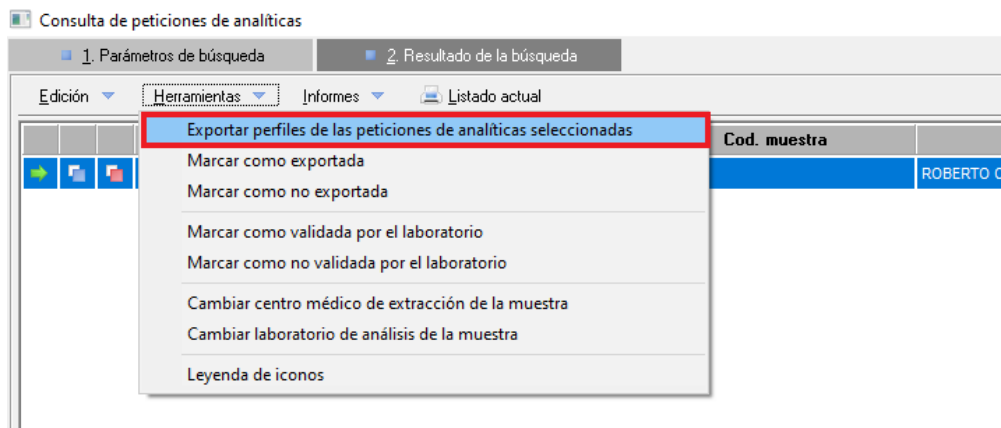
Consulta de peticiones de analíticas

1. Parámetros de búsqueda
2. Resultado de la búsqueda

Edición
Herramientas
Informes
Listado actual

Cod. muestra

ROBERTO C

Exportar perfiles de las peticiones de analíticas seleccionadas
Marcar como exportada
Marcar como no exportada
Marcar como validada por el laboratorio
Marcar como no validada por el laboratorio
Cambiar centro médico de extracción de la muestra
Cambiar laboratorio de análisis de la muestra
Leyenda de iconos